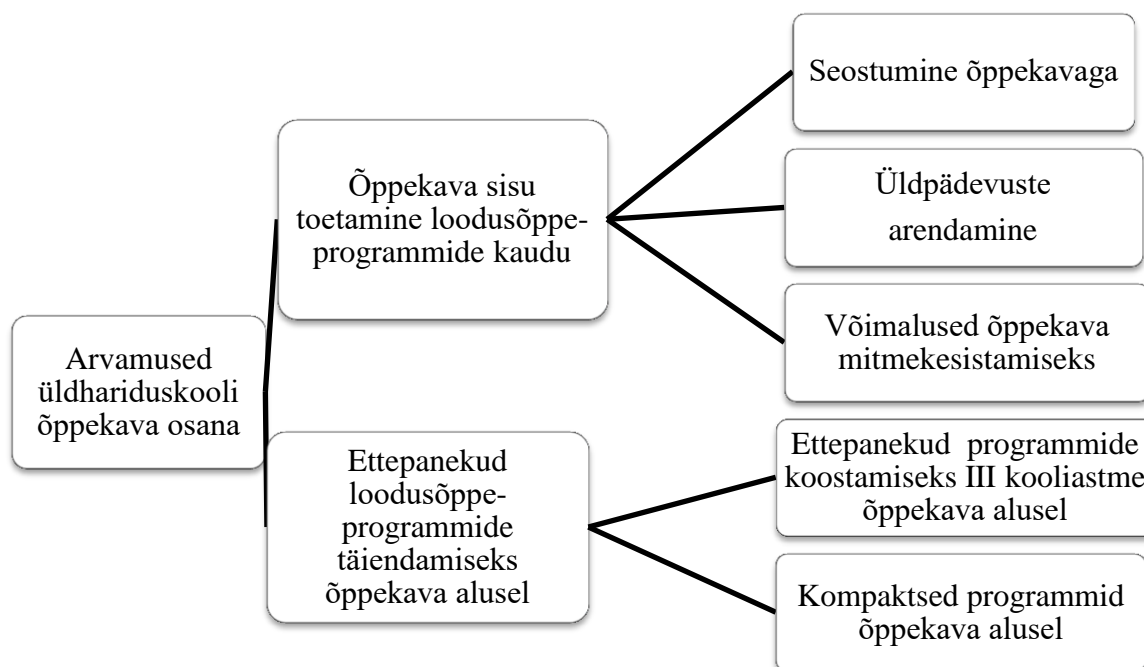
Arvamused üldhariduskooli õppekava osana

Õppekava sisu toetamine loodusõppeprogrammide kaudu

Seostumine õppekavaga

Üldpädevuste arendamine

Võimalused õppekava mitmekesistamiseks

Ettepanekud loodusõppeprogrammide täiendamiseks õppekava alusel

Ettepanekud programmide koostamiseks III kooliastme õppekava alusel

Kompaktsed programmid õppekava alusel